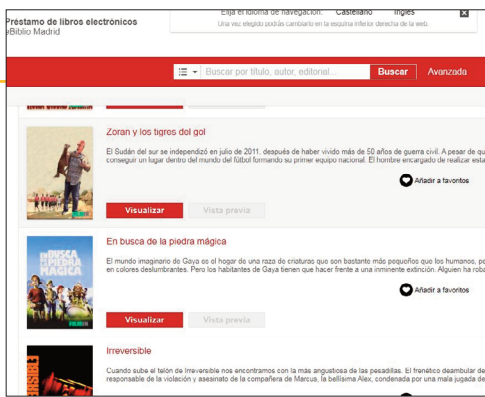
Préstamo de libros electrónicos
eBiblio Madrid

Elija el idioma de navegación: Castellano Inglés
Una vez elegido podrás cambiarlo en la esquina inferior derecha de la web.

Buscar por título, autor, editorial...
Buscar
Avanzada

Zoran y los tigros del gol

El Sudán del sur se independizó en julio de 2011, después de haber vivido más de 50 años de guerra civil. A pesar de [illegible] conseguir un lugar dentro del mundo del fútbol formando su primer equipo nacional. El hombre encargado de realizar esta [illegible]

Añadir a favoritos

Visualizar
Vista previa

EN BUSCA DE LA PIEDRA MÁGICA

En busca de la piedra mágica

El mundo imaginario de Gaya es el hogar de una raza de criaturas que son bastante más pequeños que los humanos, po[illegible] en colores deslumbrantes. Pero los habitantes de Gaya tienen que hacer frente a una inminente extinción. Alguien ha robad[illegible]

Añadir a favoritos

Visualizar
Vista previa

Irreversible

Cuando sube el telón de Irreversible nos encontramos con la más angustiosa de las pesadillas. El frenético deambular de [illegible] responsable de la violación y asesinato de la compañera de Marcus, la bellísima Alex, condenada por una mala jugada de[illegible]